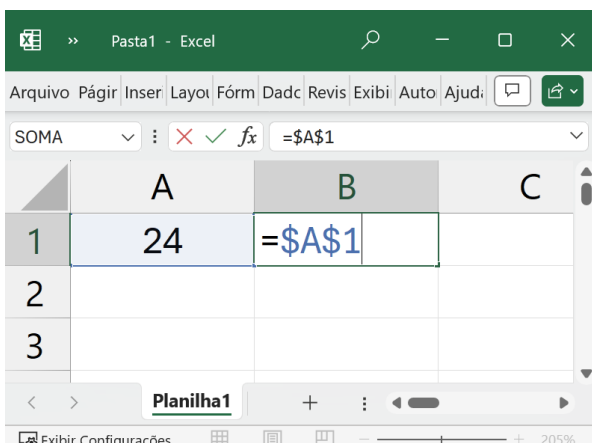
Pasta1 - Excel

Arquivo Págir Inser Layoı Fórm Dadc Revis Exibi Auto Ajuda

SOMA

=$A$1

| | A | B | C |
|---|---|---|---|
| 1 | 24 | =$A$1 | |
| 2 | | | |
| 3 | | | |

Planilha1

+

Exibir Configurações

205%